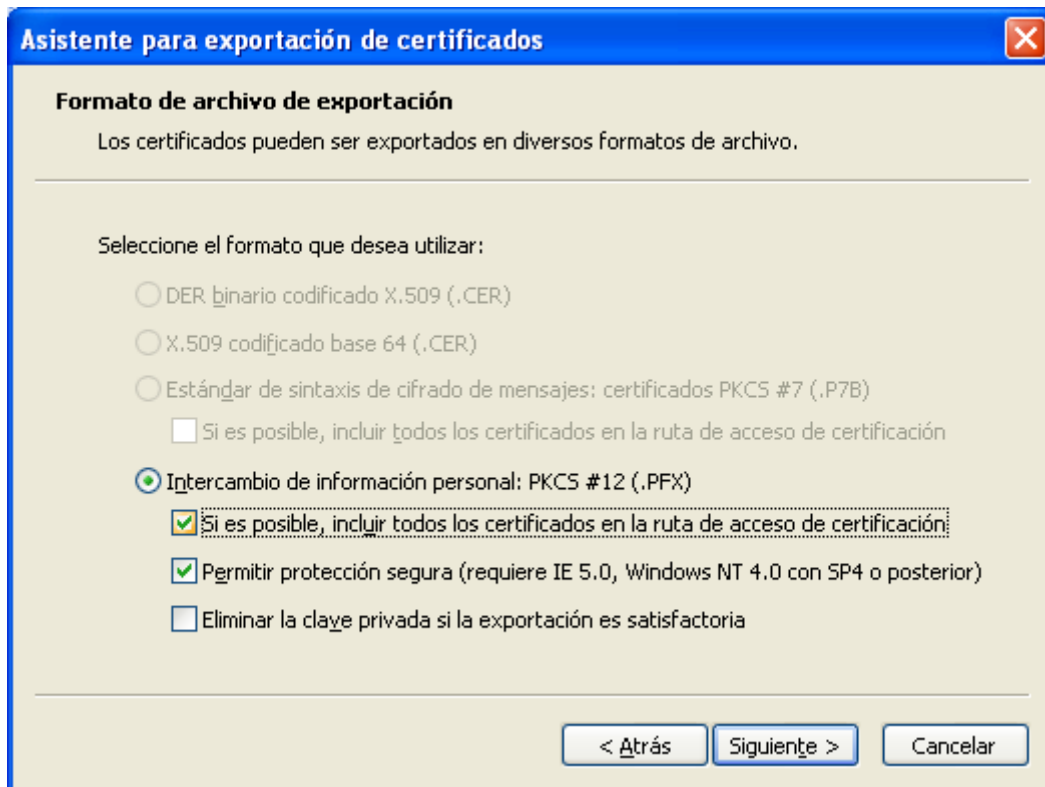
Asistente para exportación de certificados

Formato de archivo de exportación

Los certificados pueden ser exportados en diversos formatos de archivo.

Seleccione el formato que desea utilizar:

DER binario codificado X.509 (.CER)

X.509 codificado base 64 (.CER)

Estándar de sintaxis de cifrado de mensajes: certificados PKCS #7 (.P7B)

Si es posible, incluir todos los certificados en la ruta de acceso de certificación

Intercambio de información personal: PKCS #12 (.PFX)

Si es posible, incluir todos los certificados en la ruta de acceso de certificación

Permitir protección segura (requiere IE 5.0, Windows NT 4.0 con SP4 o posterior)

Eliminar la clave privada si la exportación es satisfactoria

< Atrás | Siguiente > | Cancelar